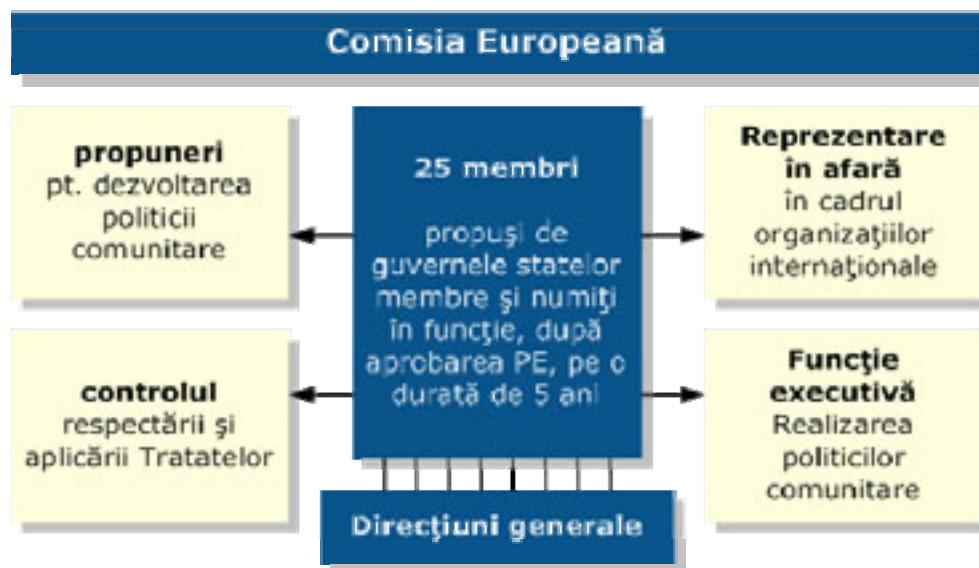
Comisia Europeană

propuneri
pt. dezvoltarea politicii comunitare

25 membri

propuşi de guvernele statelor membre şi numiţi în funcţie, după aprobarea PE, pe o durată de 5 ani

Reprezentare în afară
în cadrul organizaţiilor internaţionale

controlul
respectării şi aplicării Tratatelor

Funcţie executivă
Realizarea politicilor comunitare

Direcţiuni generale